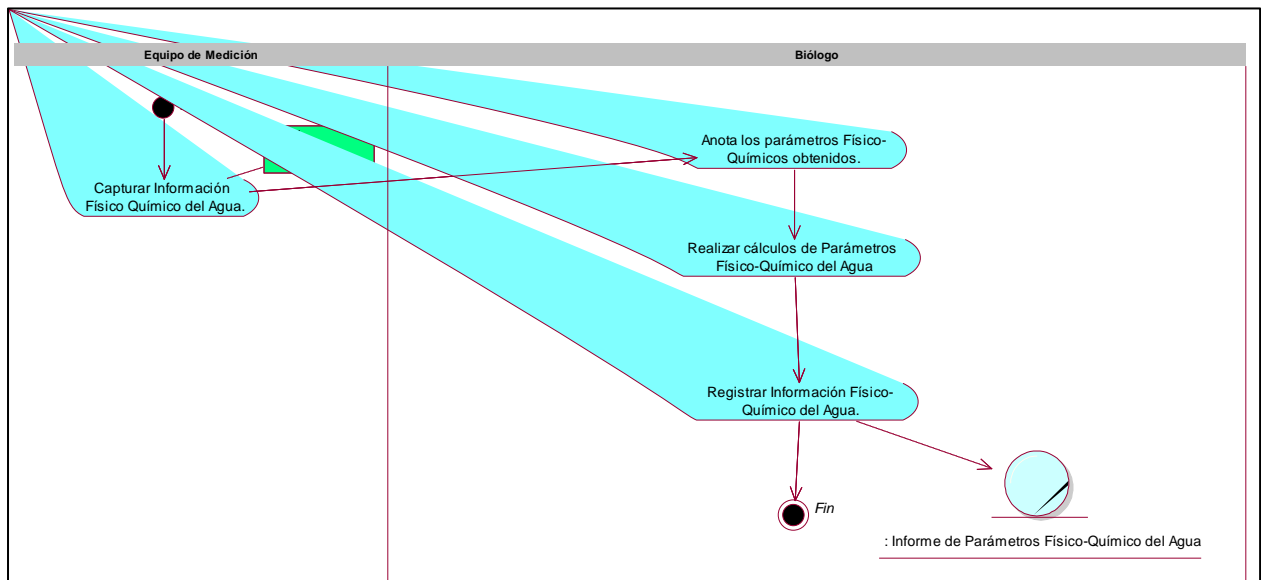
Equipo de Medición

Biólogo

Capturar Información Físico Químico del Agua.

Anota los parámetros Físico-Químicos obtenidos.

Realizar cálculos de Parámetros Físico-Químico del Agua

Registrar Información Físico-Químico del Agua.

Fin

: Informe de Parámetros Físico-Químico del Agua